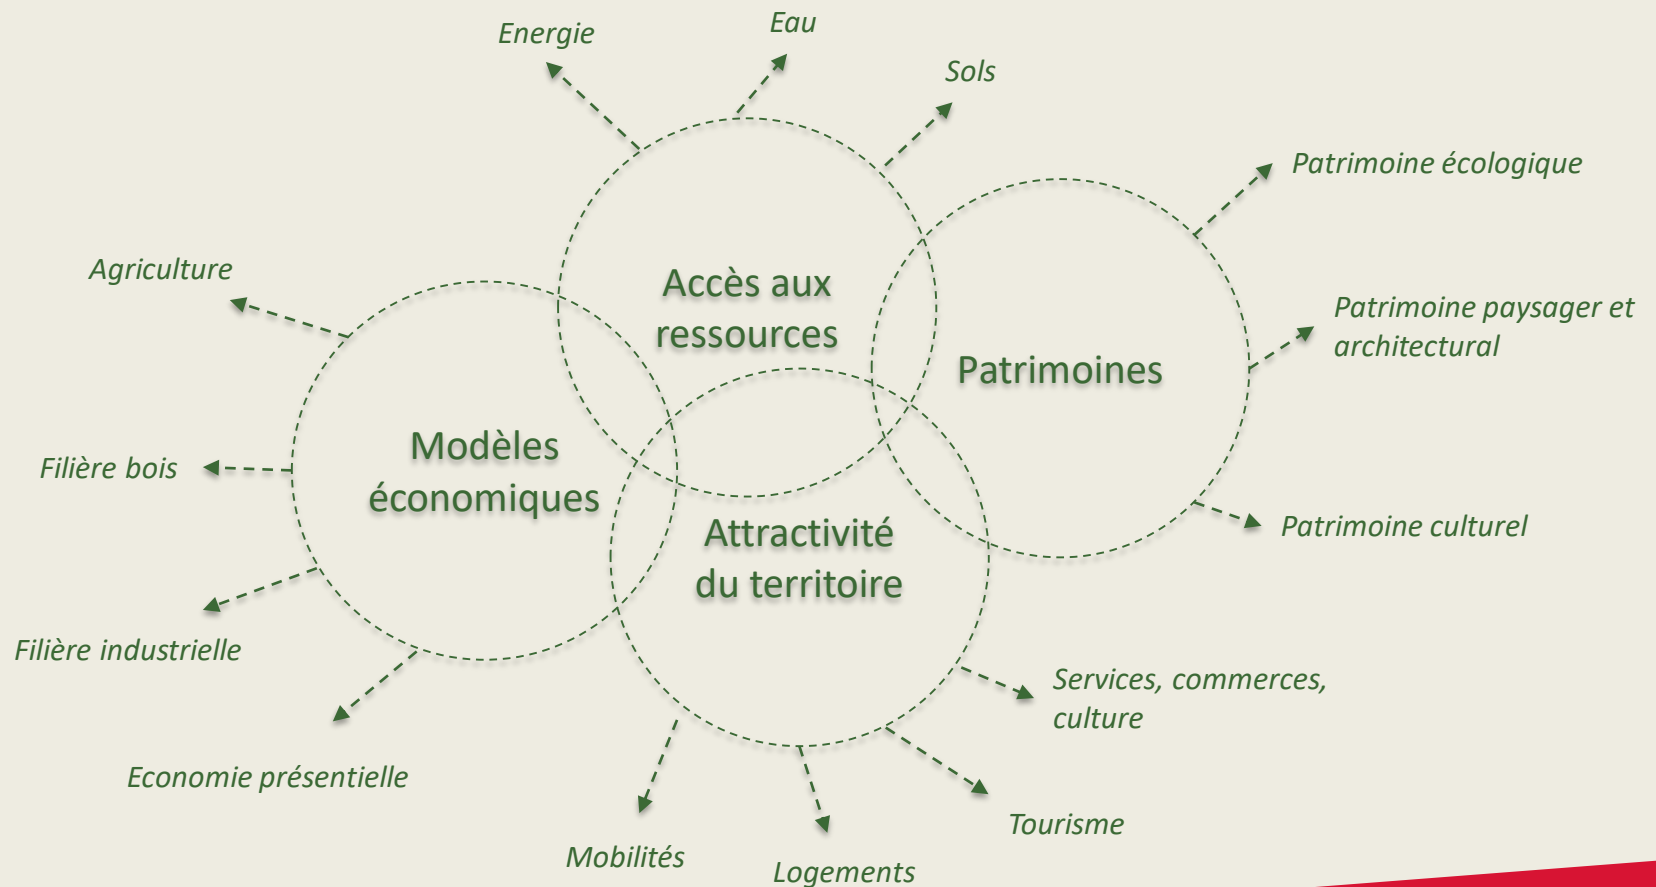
Energie

Eau

Sols

Patrimoine écologique

Agriculture

Accès aux ressources

Patrimoine paysager et architectural

Patrimoines

Modèles économiques

Filière bois

Attractivité du territoire

Patrimoine culturel

Filière industrielle

Services, commerces, culture

Economie présentielle

Tourisme

Mobilités

Logements